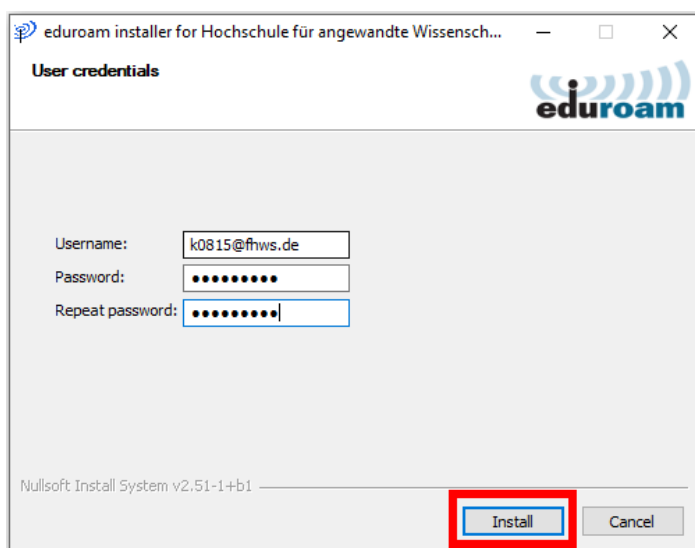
eduroam installer for Hochschule für angewandte Wissensch...

User credentials

eduroam

Username: k0815@fhws.de

Password: •••••••••

Repeat password: •••••••••

Nullsoft Install System v2.51-1+b1

Install

Cancel